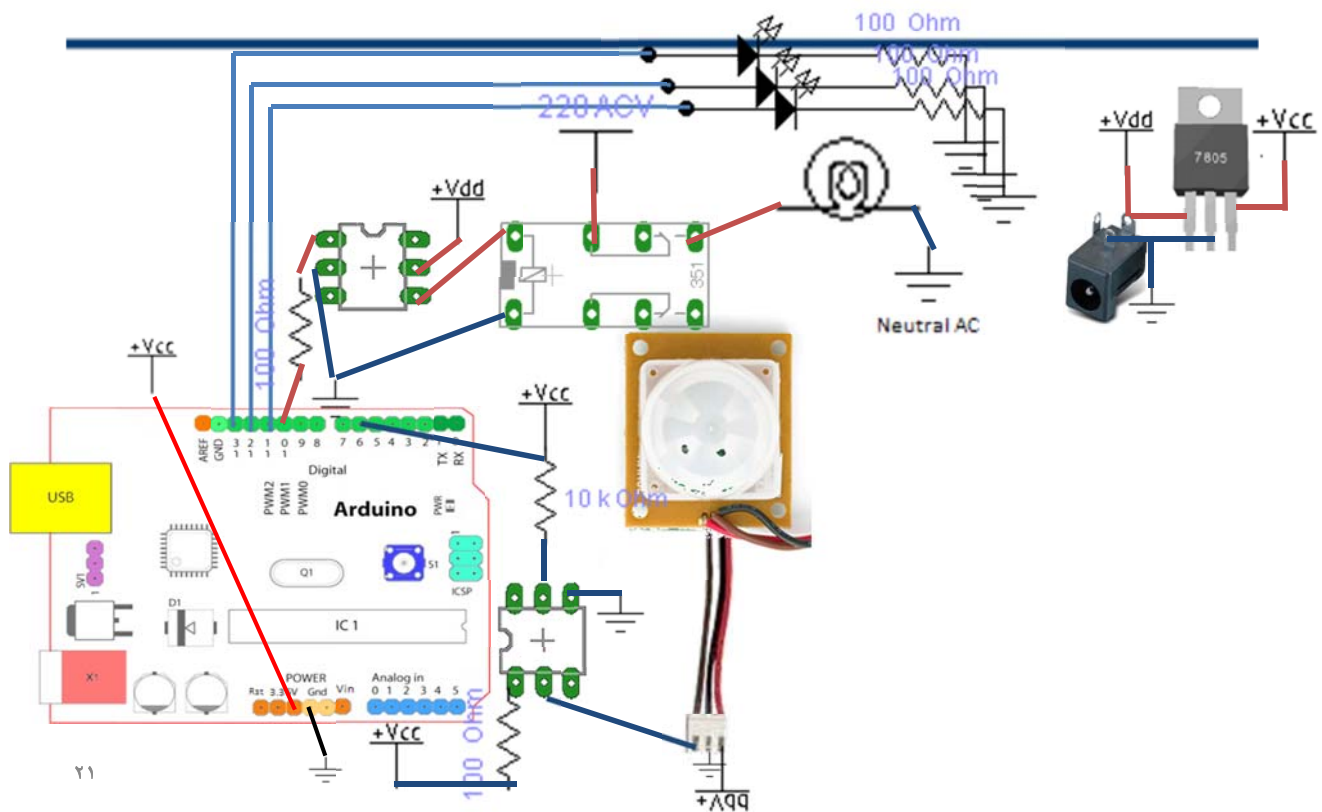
100 Ohm
100 Ohm
100 Ohm
220 ACV
+Vdd
+Vcc
7805
+Vdd
351
Neutral AC
100 Ohm
+Vcc
+Vcc
AREF
GND
13
12
11
10
9
8
7
6
5
4
3
2
TX 1
RX 0
Digital
PWM2
PWM1
PWM0
Arduino
PWR
10 k Ohm
USB
SV1
Q1
S1
ICSP
D1
IC 1
X1
POWER
Rst
3.3V
5V
Gnd
Vin
Analog in
0 1 2 3 4 5
+Vcc
100 Ohm
+Vdd
٢١